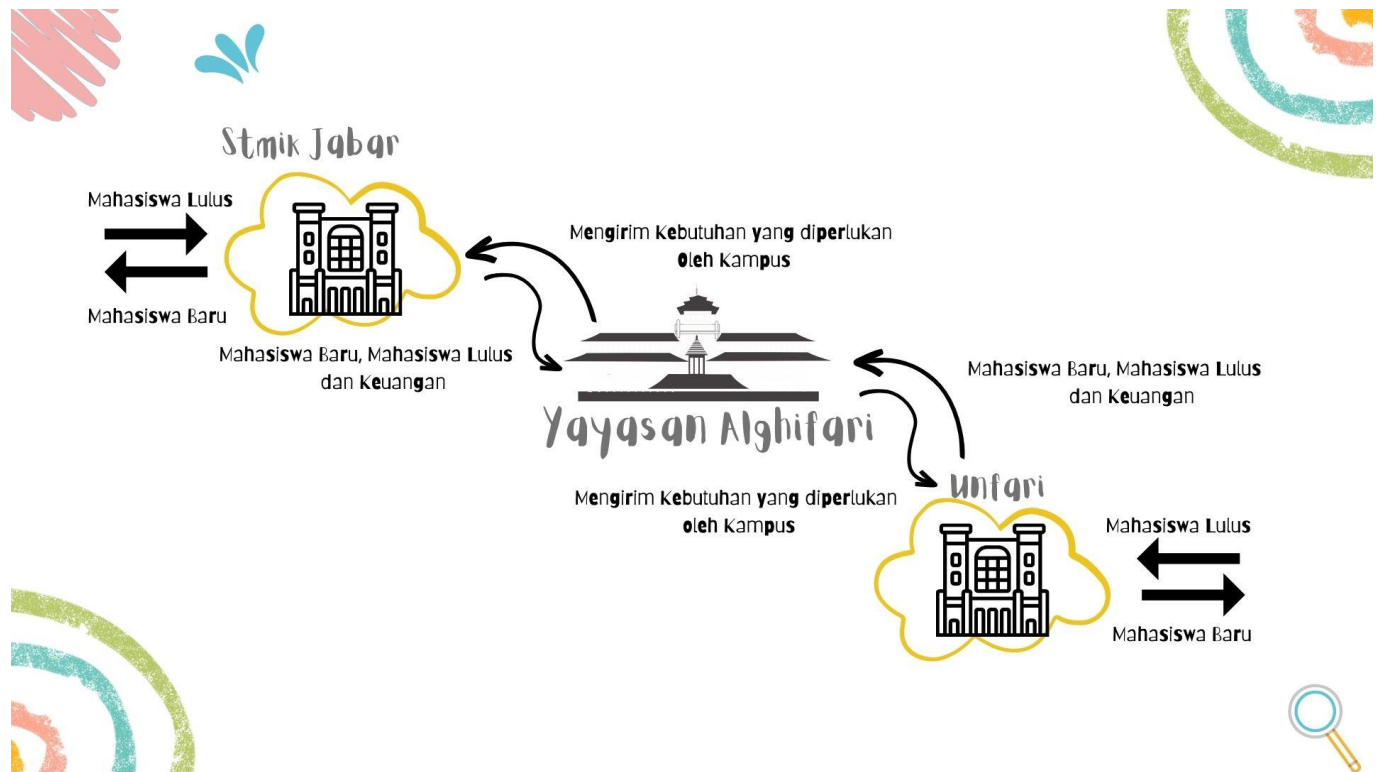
Stmik Jabar

Mahasiswa Lulus

Mahasiswa Baru

Mengirim Kebutuhan yang diperlukan Oleh Kampus

Mahasiswa Baru, Mahasiswa Lulus dan Keuangan

Yayasan Alghifari

Mahasiswa Baru, Mahasiswa Lulus dan Keuangan

Mengirim Kebutuhan yang diperlukan oleh Kampus

Unfari

Mahasiswa Lulus

Mahasiswa Baru